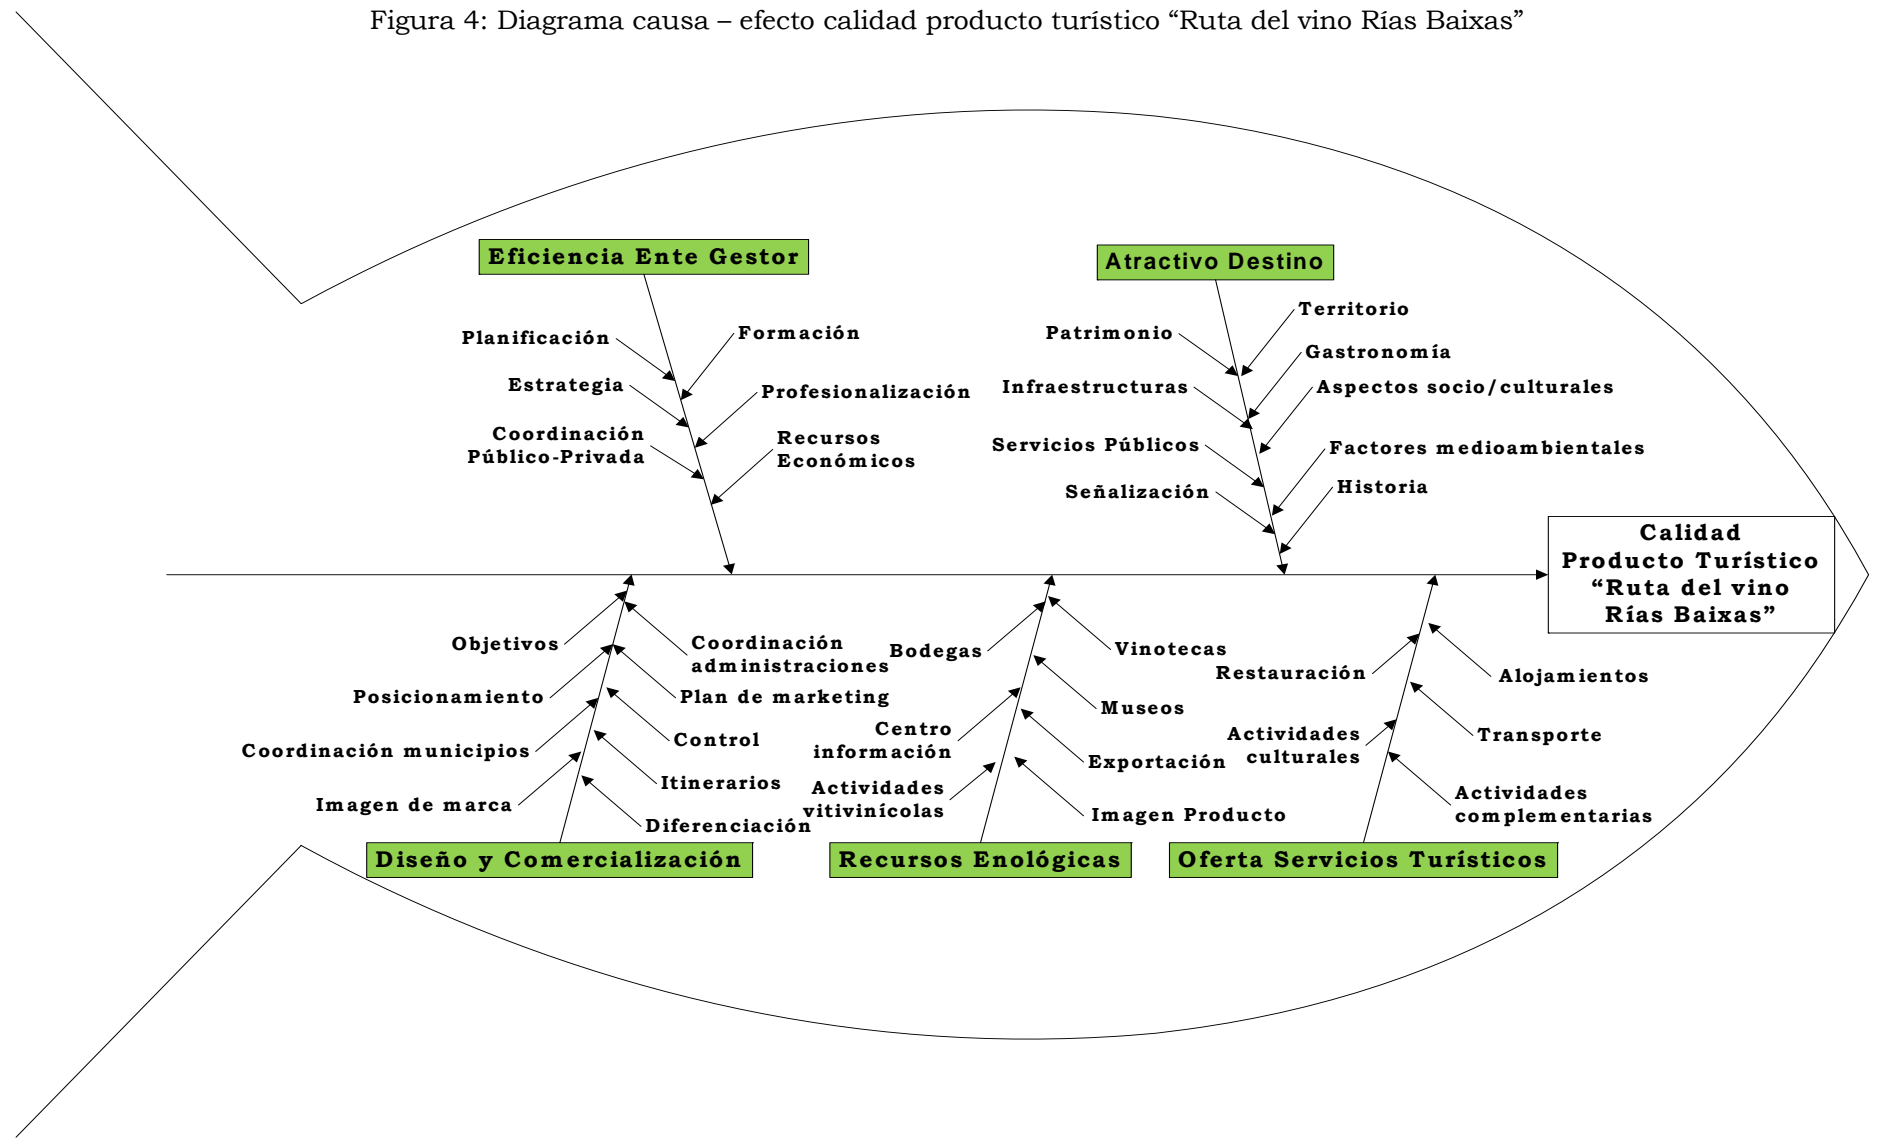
Figura 4: Diagrama causa – efecto calidad producto turístico “Ruta del vino Rías Baixas”

Eficiencia Ente Gestor

Planificación
Formación
Estrategia
Profesionalización
Coordinación Público-Privada
Recursos Económicos

Atractivo Destino

Patrimonio
Territorio
Gastronomía
Infraestructuras
Aspectos socio/culturales
Servicios Públicos
Factores medioambientales
Señalización
Historia

Calidad Producto Turístico “Ruta del vino Rías Baixas”

Objetivos
Coordinación administraciones
Posicionamiento
Plan de marketing
Coordinación municipios
Control
Itinerarios
Imagen de marca
Diferenciación

Diseño y Comercialización

Bodegas
Vinotecas
Museos
Centro información
Exportación
Actividades vitivinícolas
Imagen Producto

Recursos Enológicas

Restauración
Alojamientos
Transporte
Actividades culturales
Actividades complementarias

Oferta Servicios Turísticos